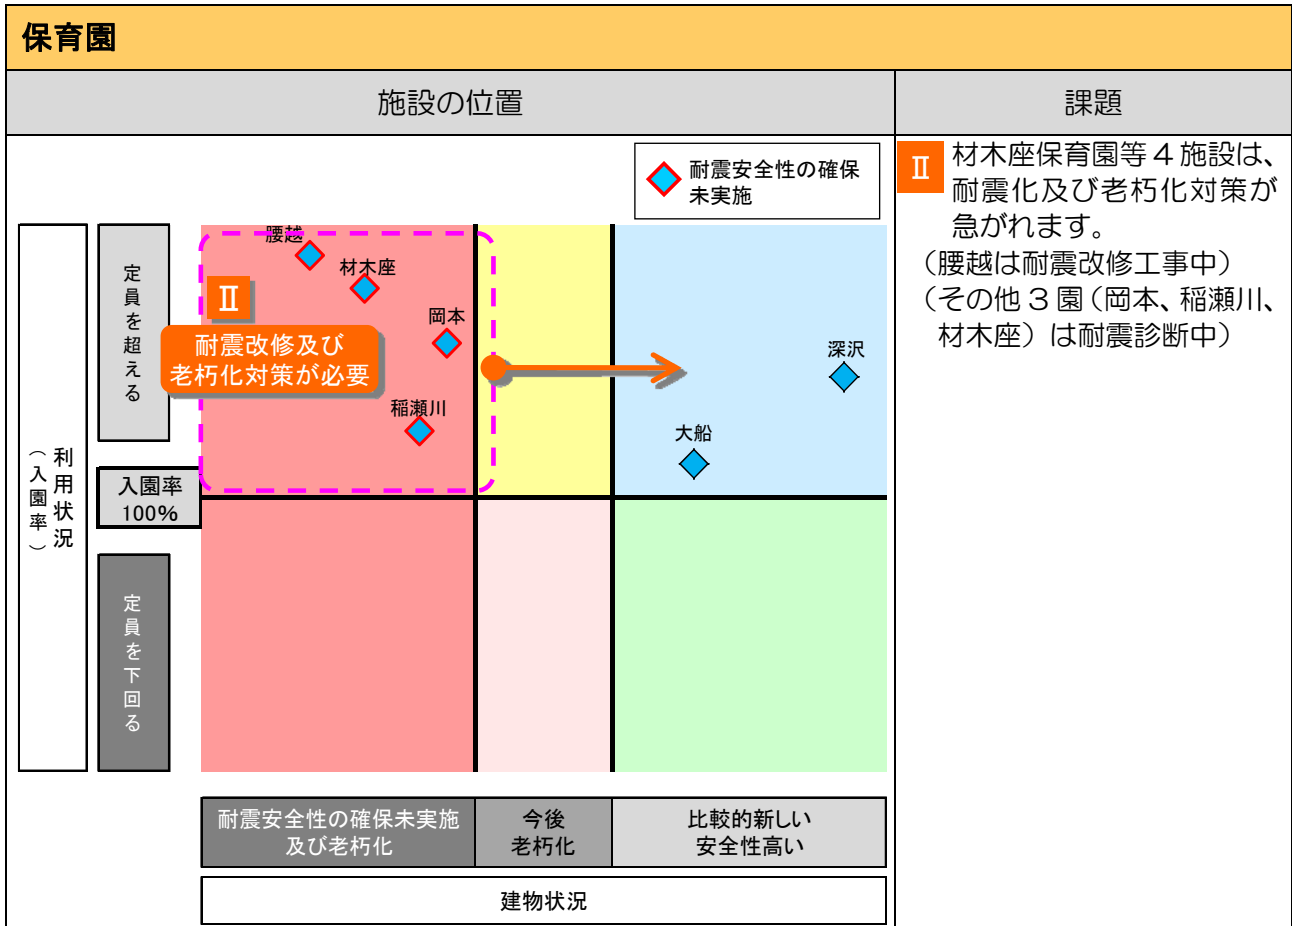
保育園

| 施設の位置 | 課題 |
|---|---|

耐震安全性の確保未実施

利用状況（入園率）

定員を超える

入園率100%

定員を下回る

腰越

材木座

岡本

稲瀬川

深沢

大船

Ⅱ

耐震改修及び老朽化対策が必要

| 耐震安全性の確保未実施及び老朽化 | 今後老朽化 | 比較的新しい安全性高い |
|---|---|---|

建物状況

Ⅱ 材木座保育園等４施設は、耐震化及び老朽化対策が急がれます。
（腰越は耐震改修工事中）
（その他３園（岡本、稲瀬川、材木座）は耐震診断中）